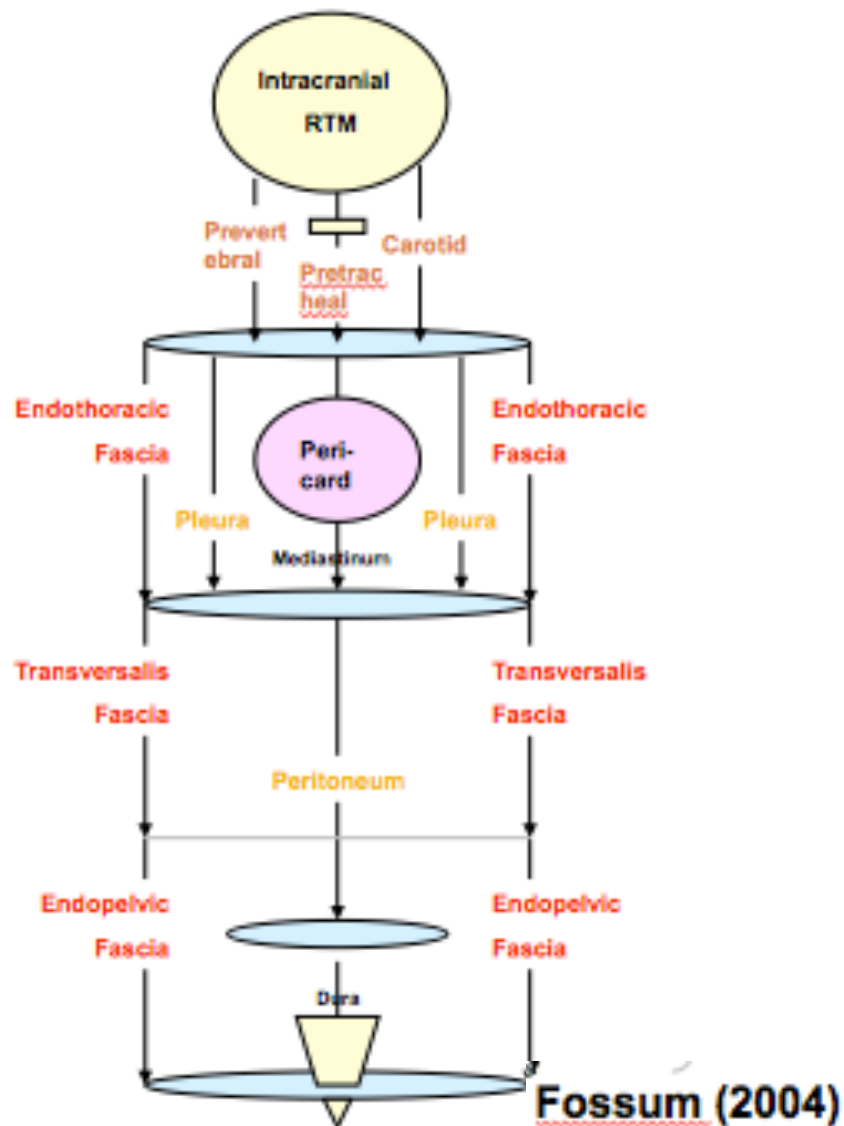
Intracranial
RTM

Prevertebral

Pretracheal

Carotid

Endothoracic Fascia

Peri-card

Endothoracic Fascia

Pleura

Mediastinum

Pleura

Transversalis Fascia

Transversalis Fascia

Peritoneum

Endopelvic Fascia

Endopelvic Fascia

Dura

Fossum (2004)